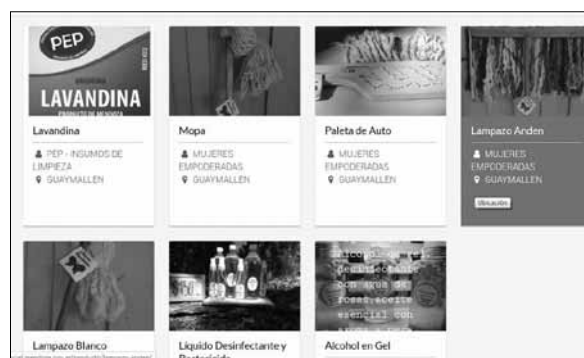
PEP
LAVANDINA
PRODUCTO DE MENDOZA

Lavandina
PEP - INSUMOS DE LIMPIEZA
GUAYMALLEN

Mopa
MUJERES EMPODERADAS
GUAYMALLEN

Paleta de Auto
MUJERES EMPODERADAS
GUAYMALLEN

Lampazo Anden
MUJERES EMPODERADAS
GUAYMALLEN
Ubicación

Lampazo Blanco

Liquido Desinfectante y Bactericida

Alcohol en Gel
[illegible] desinfectante con agua de rosas, aceite esencial con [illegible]